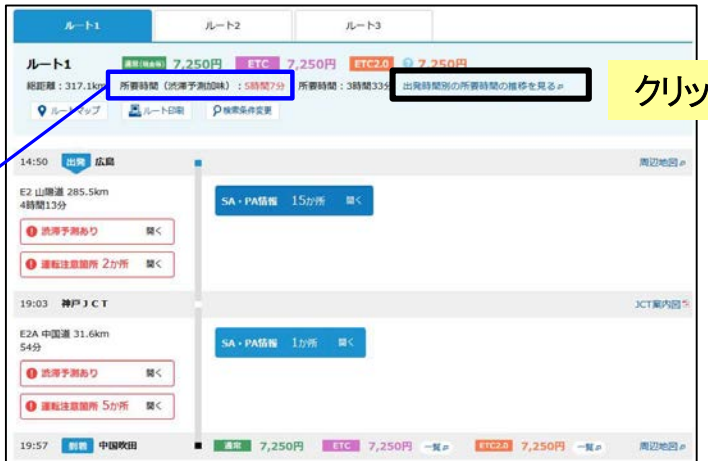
ルート1 ルート2 ルート3

ルート1 通常(現金等) 7,250円 ETC 7,250円 ETC2.0 7,250円

総距離：317.1km 所要時間（渋滞予測加味）：5時間7分 所要時間：3時間33分 出発時間別の所要時間の推移を見る

クリッ

ルートマップ ルート印刷 検索条件変更

14:50 出発 広島 周辺地図

E2 山陽道 285.5km 4時間13分

渋滞予測あり 開く

運転注意箇所 2か所 開く

SA・PA情報 15か所 開く

19:03 神戸ＪＣＴ JCT案内図

E2A 中国道 31.6km 54分

渋滞予測あり 開く

運転注意箇所 5か所 開く

SA・PA情報 1か所 開く

19:57 到着 中国吹田 通常 7,250円 ETC 7,250円 一覧 ETC2.0 7,250円 一覧 周辺地図